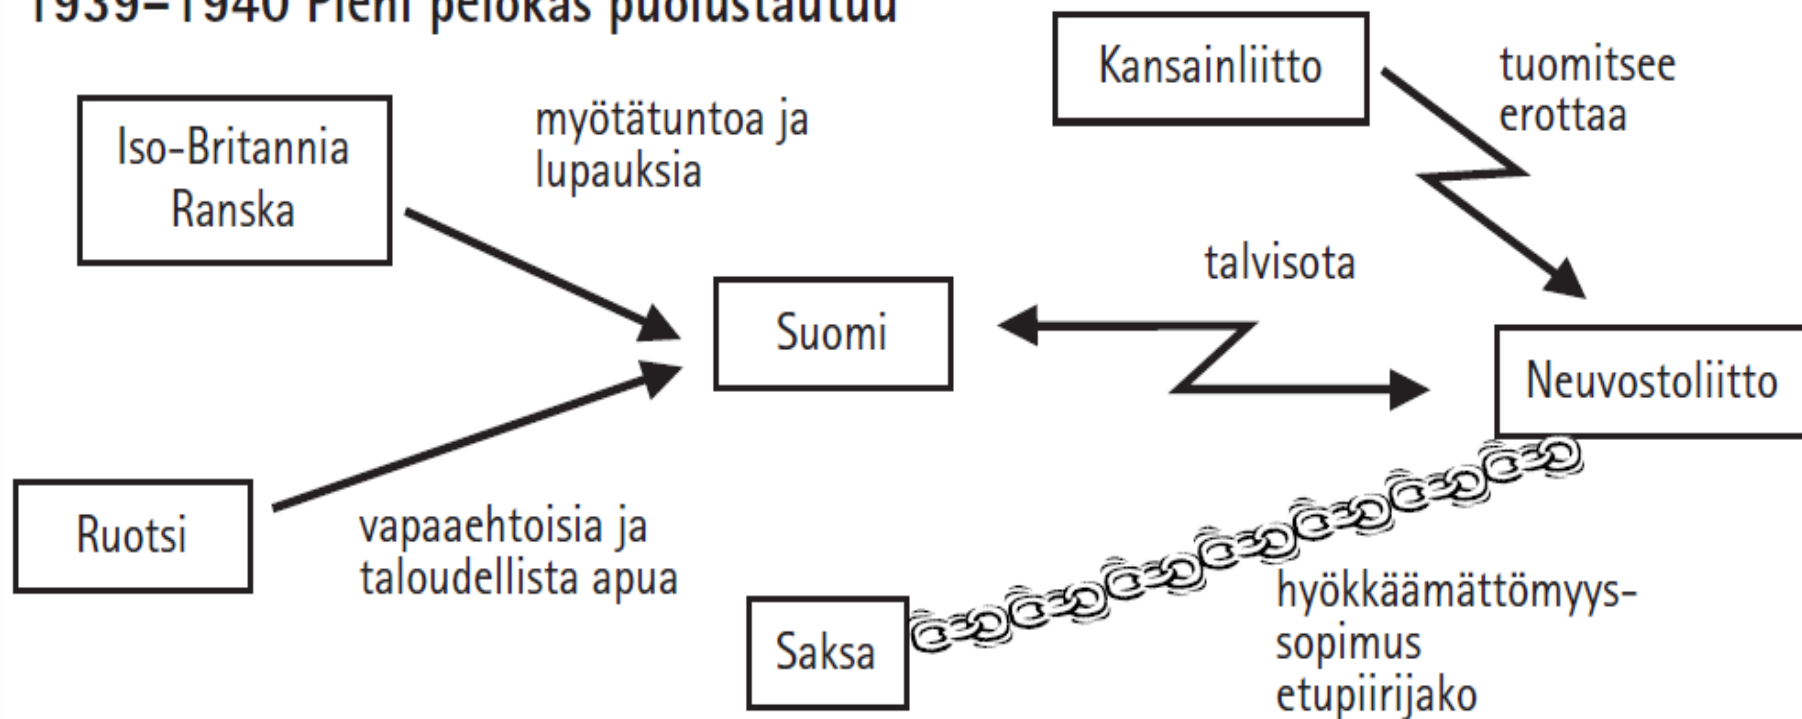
1939–1940 Pieni pelokas puolustautuu

Kansainliitto

tuomitsee
erottaa

Iso-Britannia
Ranska

myötätuntoa ja
lupauksia

talvisota

Suomi

Neuvostoliitto

Ruotsi

vapaaehtoisia ja
taloudellista apua

Saksa

hyökkäämättömyyssopimus
etupiirijako